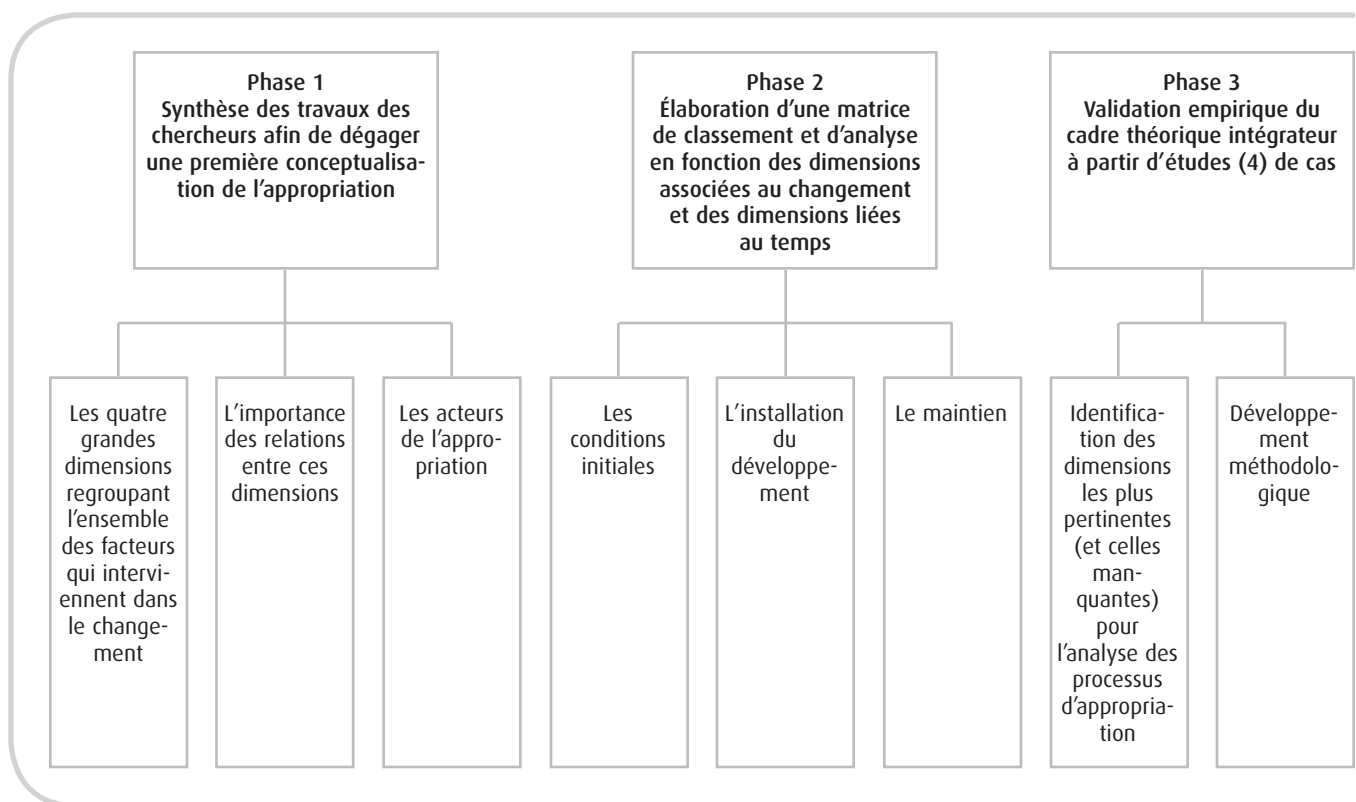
Phase 1
Synthèse des travaux des chercheurs afin de dégager une première conceptualisation de l'appropriation

Les quatre grandes dimensions regroupant l'ensemble des facteurs qui interviennent dans le changement

L'importance des relations entre ces dimensions

Les acteurs de l'appropriation

Phase 2
Élaboration d'une matrice de classement et d'analyse en fonction des dimensions associées au changement et des dimensions liées au temps

Les conditions initiales

L'installation du développement

Le maintien

Phase 3
Validation empirique du cadre théorique intégrateur à partir d'études (4) de cas

Identification des dimensions les plus pertinentes (et celles manquantes) pour l'analyse des processus d'appropriation

Développement méthodologique